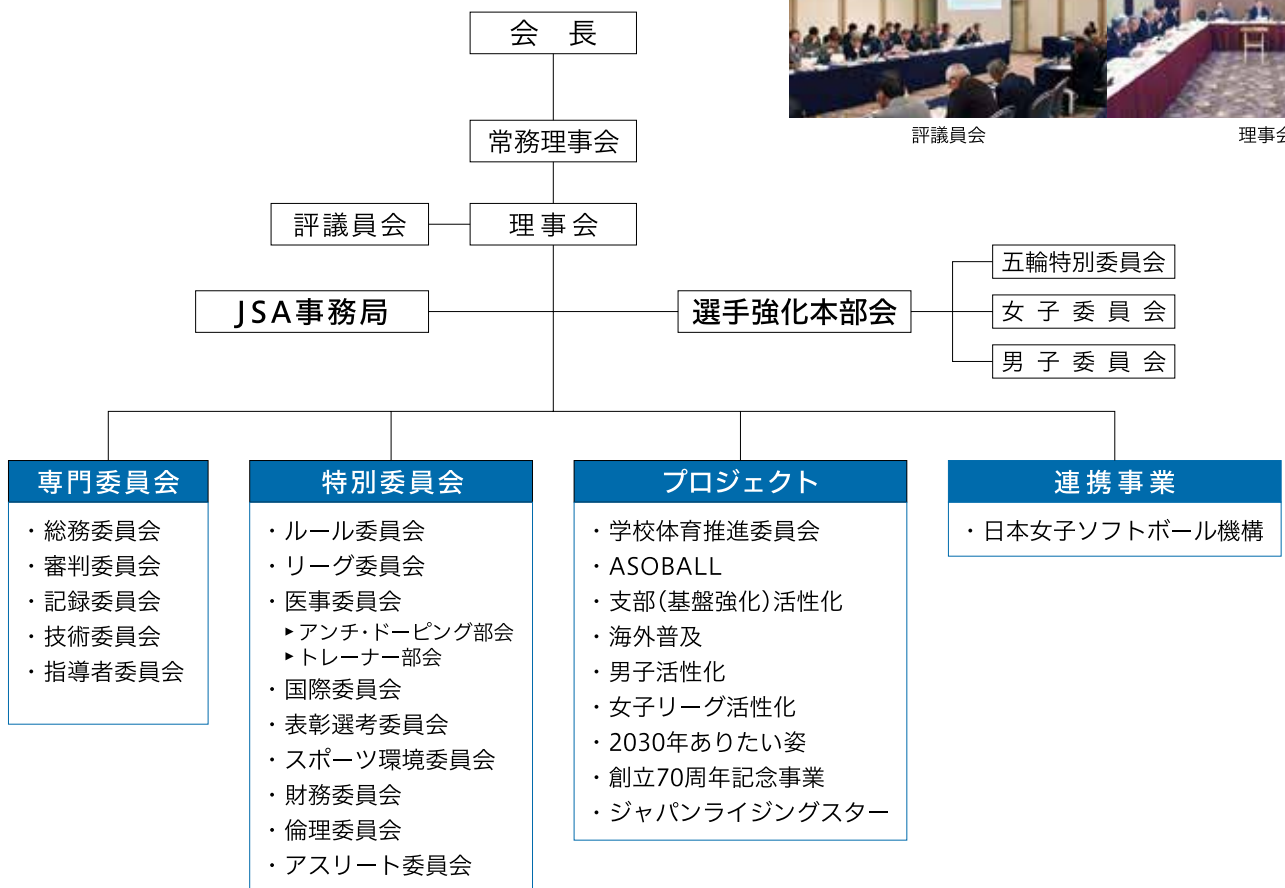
会長

常務理事会

評議員会

理事会

JSA事務局

選手強化本部会

五輪特別委員会

女子委員会

男子委員会

評議員会

理事会

専門委員会
・総務委員会
・審判委員会
・記録委員会
・技術委員会
・指導者委員会

特別委員会
・ルール委員会
・リーグ委員会
・医事委員会
▸アンチ・ドーピング部会
▸トレーナー部会
・国際委員会
・表彰選考委員会
・スポーツ環境委員会
・財務委員会
・倫理委員会
・アスリート委員会

プロジェクト
・学校体育推進委員会
・ASOBALL
・支部（基盤強化）活性化
・海外普及
・男子活性化
・女子リーグ活性化
・2030年ありたい姿
・創立70周年記念事業
・ジャパンライジングスター

連携事業
・日本女子ソフトボール機構